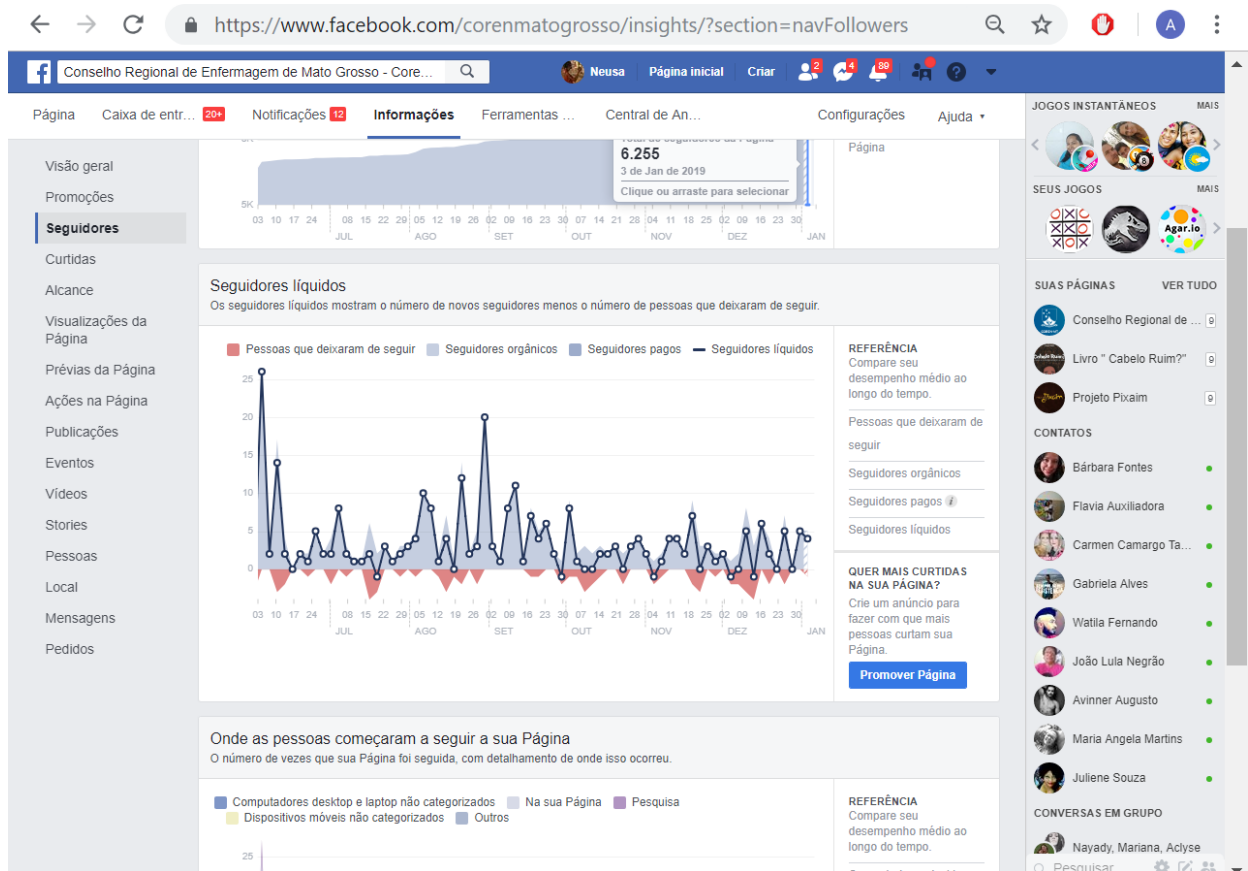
https://www.facebook.com/corenmatogrosso/insights/?section=navFollowers

A

Conselho Regional de Enfermagem de Mato Grosso - Core...

Neusa Página inicial Criar 2 4 89

Página Caixa de entr... 20+ Notificações 12 Informações Ferramentas ... Central de An... Configurações Ajuda

Visão geral
Promoções
Seguidores
Curtidas
Alcance
Visualizações da Página
Prévias da Página
Ações na Página
Publicações
Eventos
Vídeos
Stories
Pessoas
Local
Mensagens
Pedidos

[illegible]
6.255
3 de Jan de 2019
Clique ou arraste para selecionar

5K
03 10 17 24 08 15 22 29 05 12 19 26 02 09 16 23 30 07 14 21 28 04 11 18 25 02 09 16 23 30
JUL AGO SET OUT NOV DEZ JAN

Página

Seguidores líquidos
Os seguidores líquidos mostram o número de novos seguidores menos o número de pessoas que deixaram de seguir.

Pessoas que deixaram de seguir Seguidores orgânicos Seguidores pagos Seguidores líquidos

25
20
15
10
5
0

03 10 17 24 08 15 22 29 05 12 19 26 02 09 16 23 30 07 14 21 28 04 11 18 25 02 09 16 23 30
JUL AGO SET OUT NOV DEZ JAN

REFERÊNCIA
Compare seu desempenho médio ao longo do tempo.
Pessoas que deixaram de seguir
Seguidores orgânicos
Seguidores pagos
Seguidores líquidos

QUER MAIS CURTIDAS NA SUA PÁGINA?
Crie um anúncio para fazer com que mais pessoas curtam sua Página.
Promover Página

Onde as pessoas começaram a seguir a sua Página
O número de vezes que sua Página foi seguida, com detalhamento de onde isso ocorreu.

Computadores desktop e laptop não categorizados Na sua Página Pesquisa
Dispositivos móveis não categorizados Outros

25

REFERÊNCIA
Compare seu desempenho médio ao longo do tempo.

JOGOS INSTANTÂNEOS MAIS
SEUS JOGOS MAIS
Agar.io
SUAS PÁGINAS VER TUDO
Conselho Regional de ... 9
Livro " Cabelo Ruim?" 9
Projeto Pixaim 9
CONTATOS
Bárbara Fontes
Flavia Auxiliadora
Carmen Camargo Ta...
Gabriela Alves
Watila Fernando
João Lula Negrão
Avinner Augusto
Maria Angela Martins
Juliene Souza
CONVERSAS EM GRUPO
Nayady, Mariana, Aclyse
Pesquisar